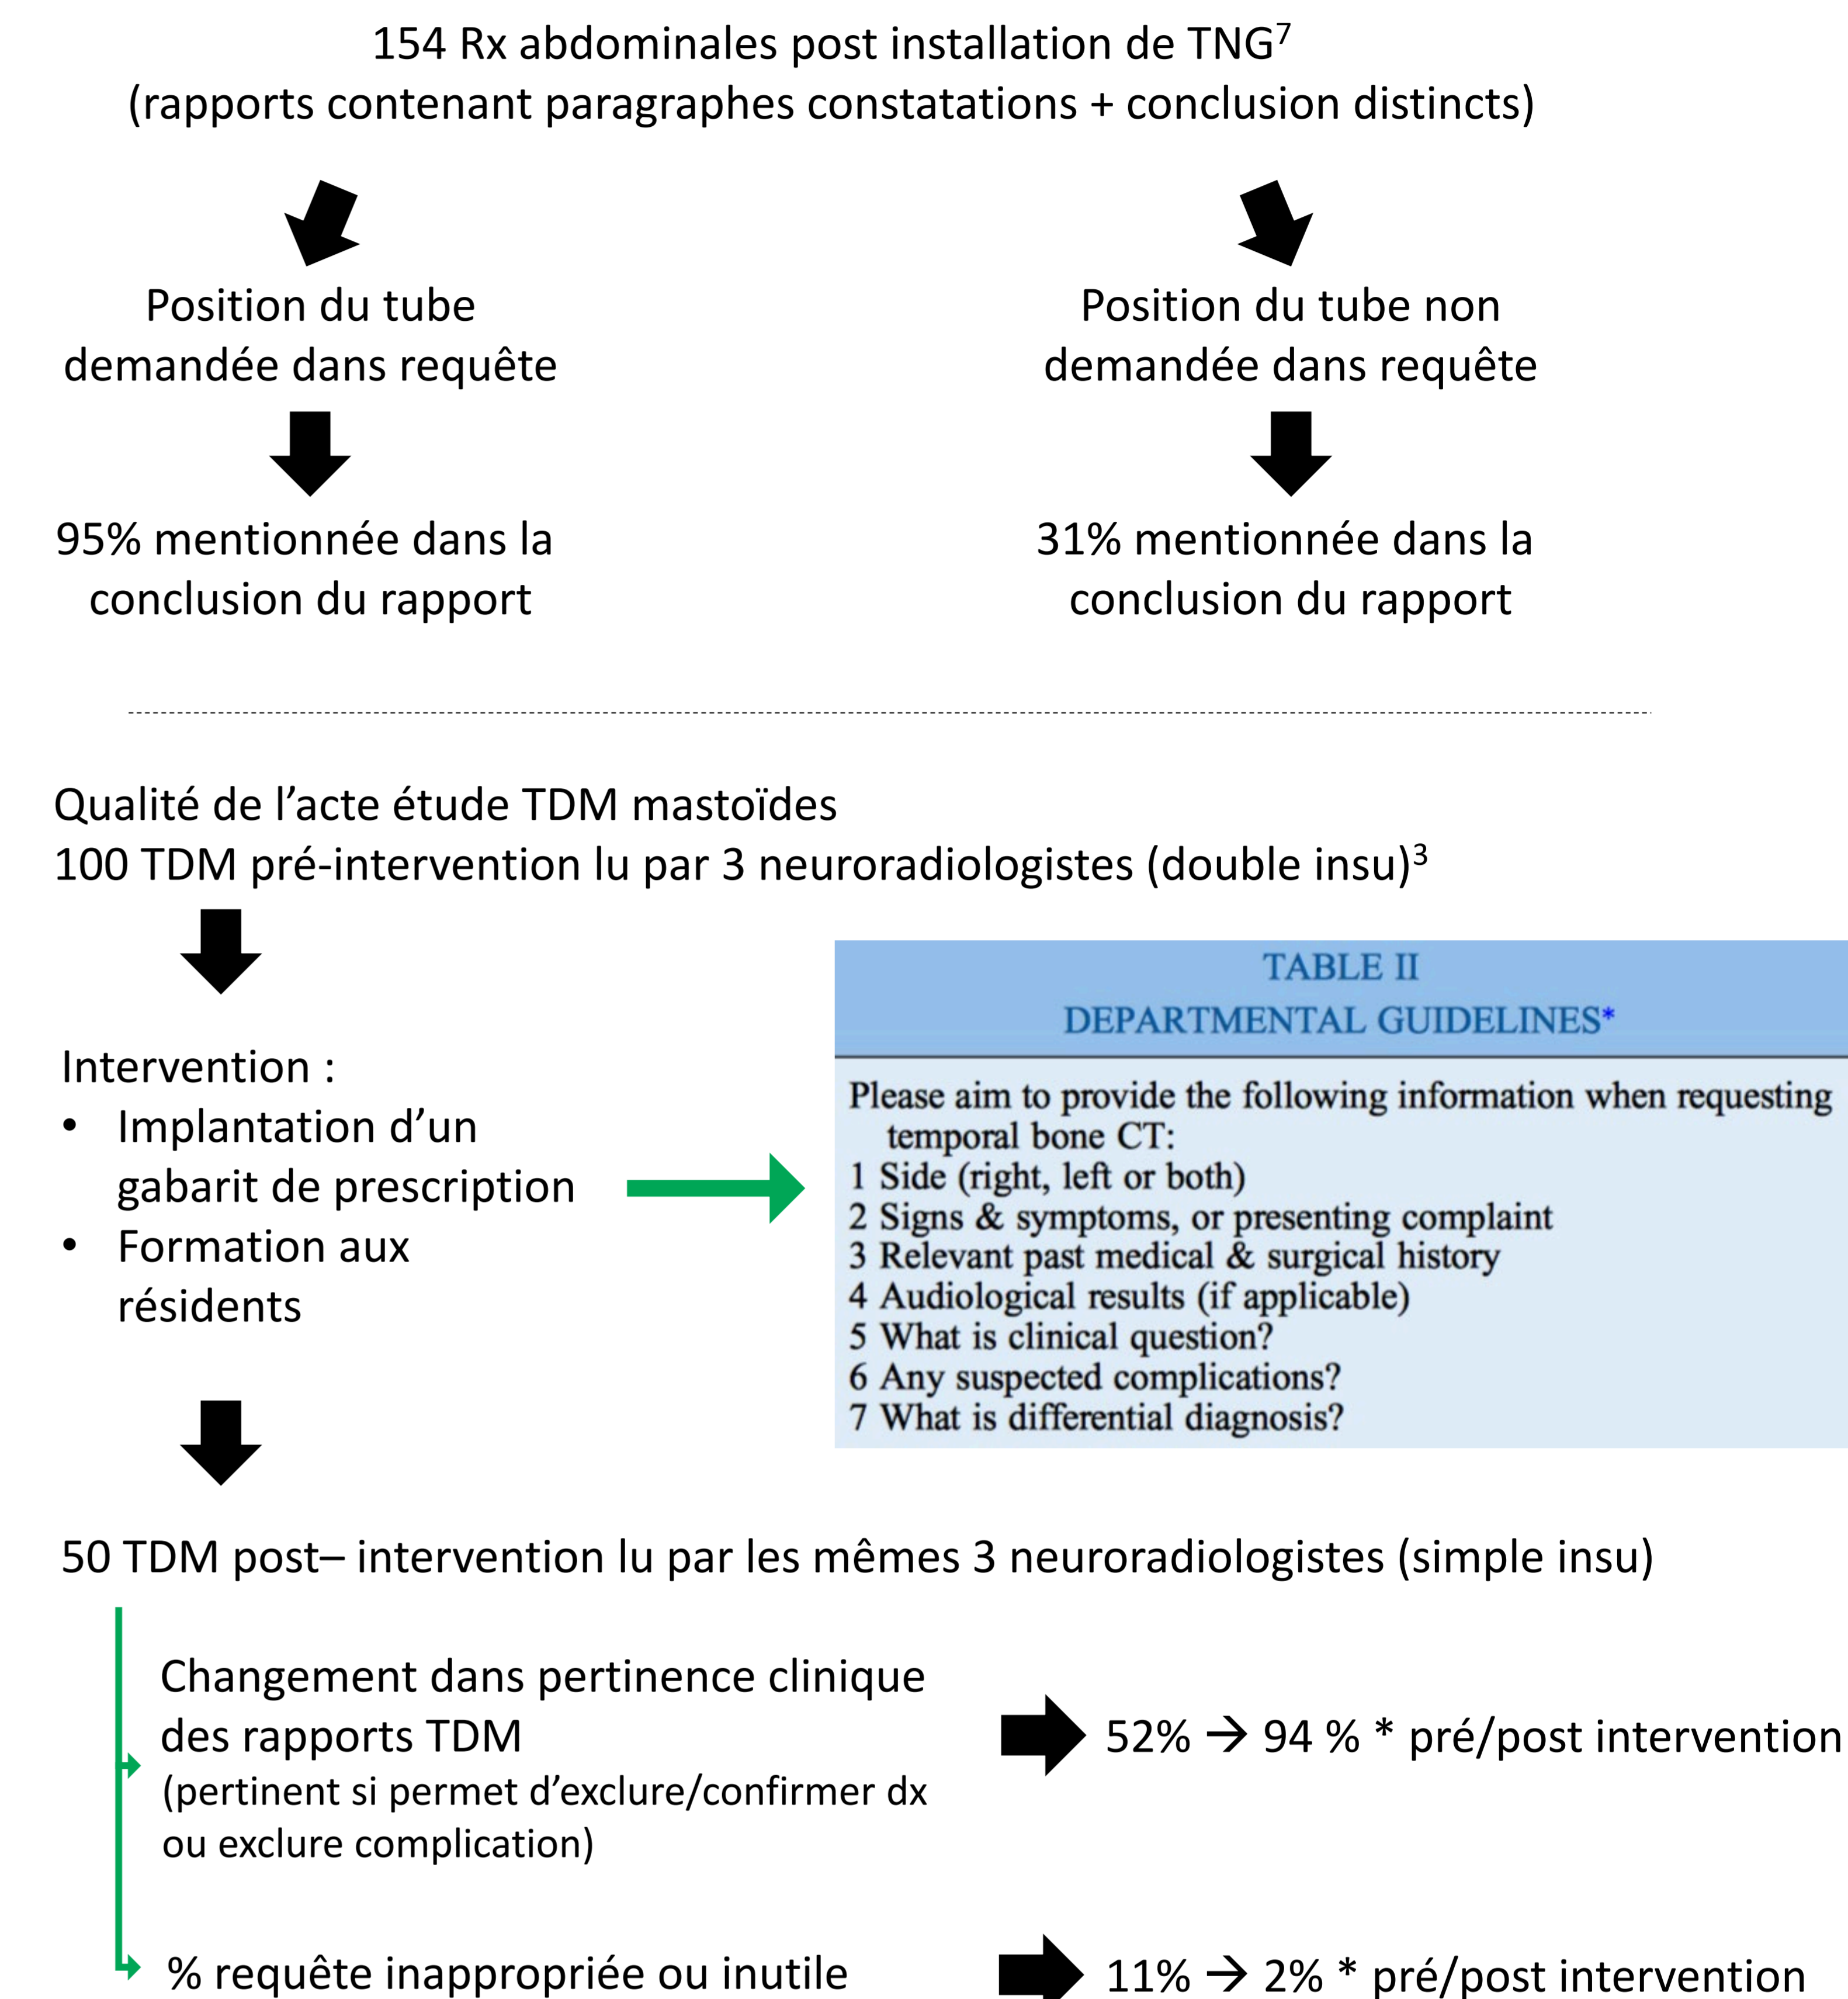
154 Rx abdominales post installation de TNG$^7$
(rapports contenant paragraphes constatations + conclusion distincts)

Position du tube demandée dans requête

95% mentionnée dans la conclusion du rapport

Position du tube non demandée dans requête

31% mentionnée dans la conclusion du rapport

Qualité de l'acte étude TDM mastoïdes
100 TDM pré-intervention lu par 3 neuroradiologistes (double insu)$^3$

Intervention :
• Implantation d'un gabarit de prescription
• Formation aux résidents

TABLE II
DEPARTMENTAL GUIDELINES*

Please aim to provide the following information when requesting temporal bone CT:
1 Side (right, left or both)
2 Signs & symptoms, or presenting complaint
3 Relevant past medical & surgical history
4 Audiological results (if applicable)
5 What is clinical question?
6 Any suspected complications?
7 What is differential diagnosis?

50 TDM post– intervention lu par les mêmes 3 neuroradiologistes (simple insu)

Changement dans pertinence clinique des rapports TDM
(pertinent si permet d'exclure/confirmer dx ou exclure complication)

52% → 94 % * pré/post intervention

% requête inappropriée ou inutile

11% → 2% * pré/post intervention